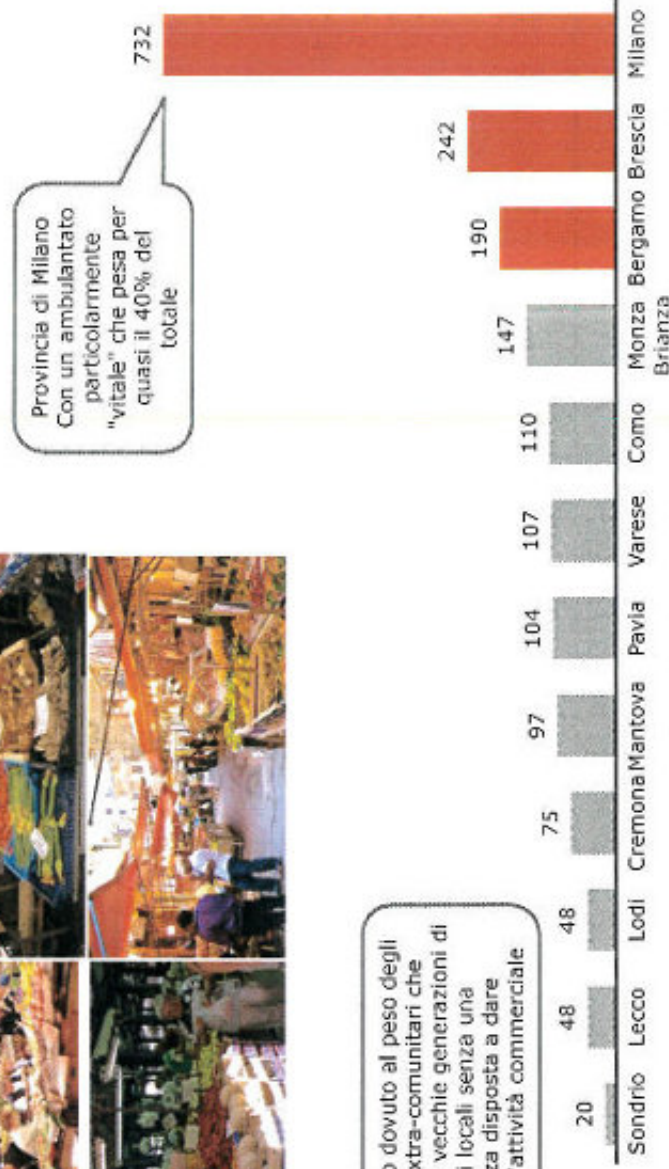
Provincia di Milano
Con un ambulantato particolarmente "vitale" che pesa per quasi il 40% del totale

o dovuto al peso degli
xtra-comunitari che
vecchie generazioni di
i locali senza una
za disposta a dare
'attività commerciale

| Sondrio | Lecco | Lodi | Cremona | Mantova | Pavia | Varese | Como | Monza Brianza | Bergamo | Brescia | Milano |
|---|---|---|---|---|---|---|---|---|---|---|---|
| 20 | 48 | 48 | 75 | 97 | 104 | 107 | 110 | 147 | 190 | 242 | 732 |